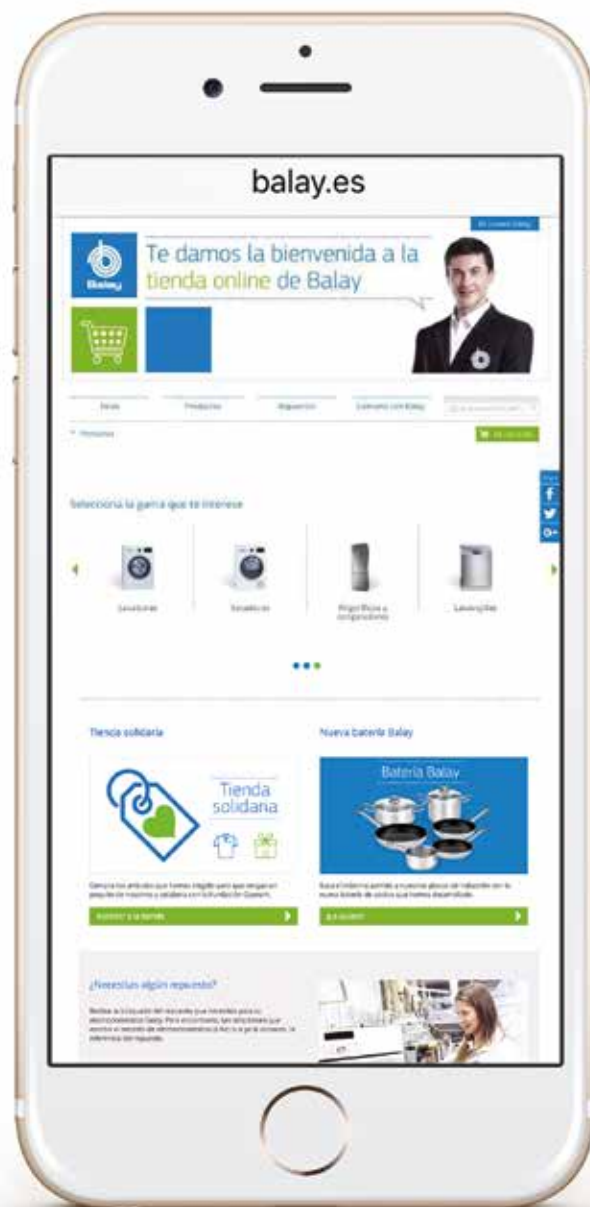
balay.es

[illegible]

Balay

Te damos la bienvenida a la tienda online de Balay

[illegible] | Productos | Repuestos | Contacto con Balay | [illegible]

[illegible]

Selecciona la gama que te interese

Lavadoras | Secadoras | Frigoríficos y congeladores | Lavavajillas

Tienda solidaria

Tienda solidaria

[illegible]

Acceder a la tienda

Nueva batería Balay

Batería Balay

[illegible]

¡Lo quiero!

¿Necesitas algún repuesto?

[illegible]